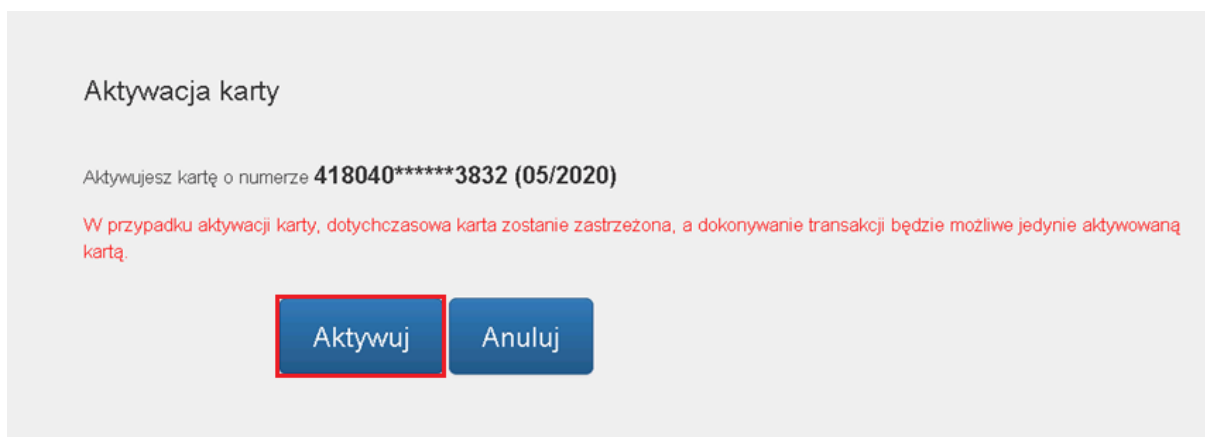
Aktywacja karty

Aktywujesz kartę o numerze **418040******3832 (05/2020)**

W przypadku aktywacji karty, dotychczasowa karta zostanie zastrzeżona, a dokonywanie transakcji będzie możliwe jedynie aktywowaną kartą.

Aktywuj

Anuluj